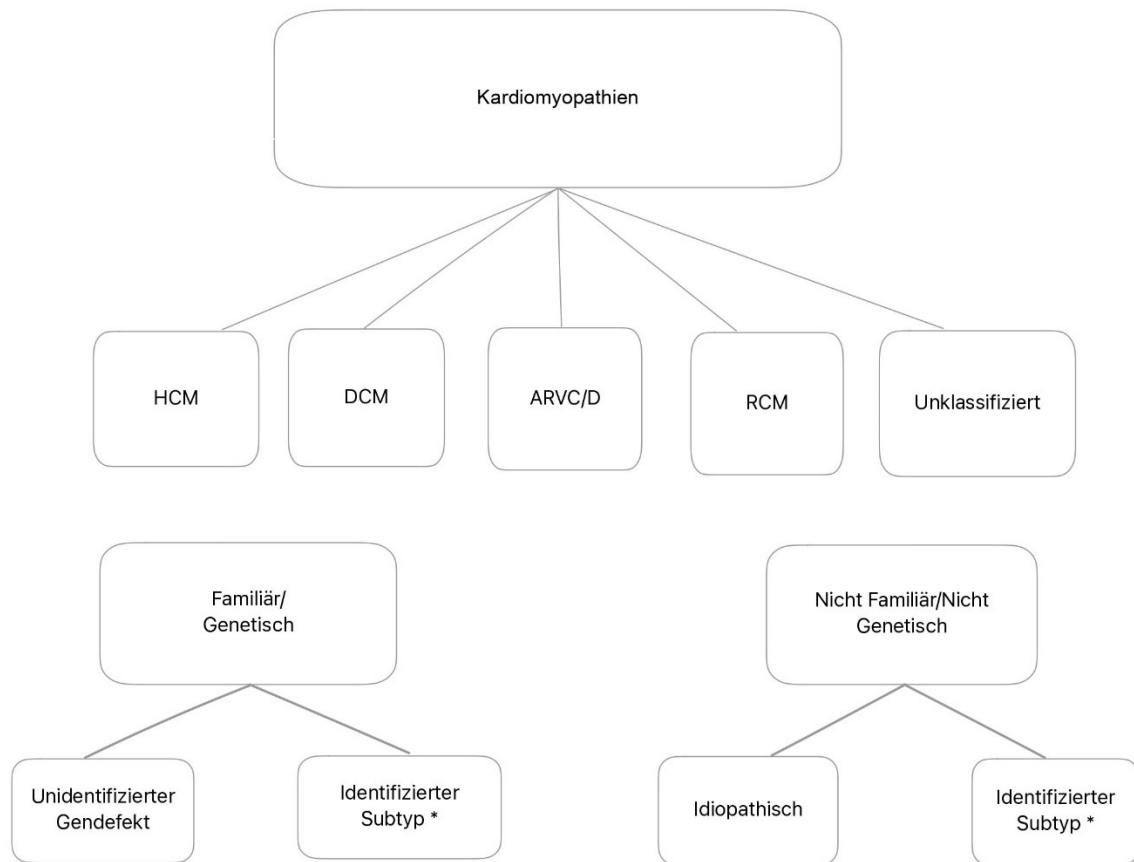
Kardiomyopathien

HCM

DCM

ARVC/D

RCM

Unklassifiziert

Familiär/ Genetisch

Nicht Familiär/Nicht Genetisch

Unidentifizierter Gendefekt

Identifizierter Subtyp *

Idiopathisch

Identifizierter Subtyp *